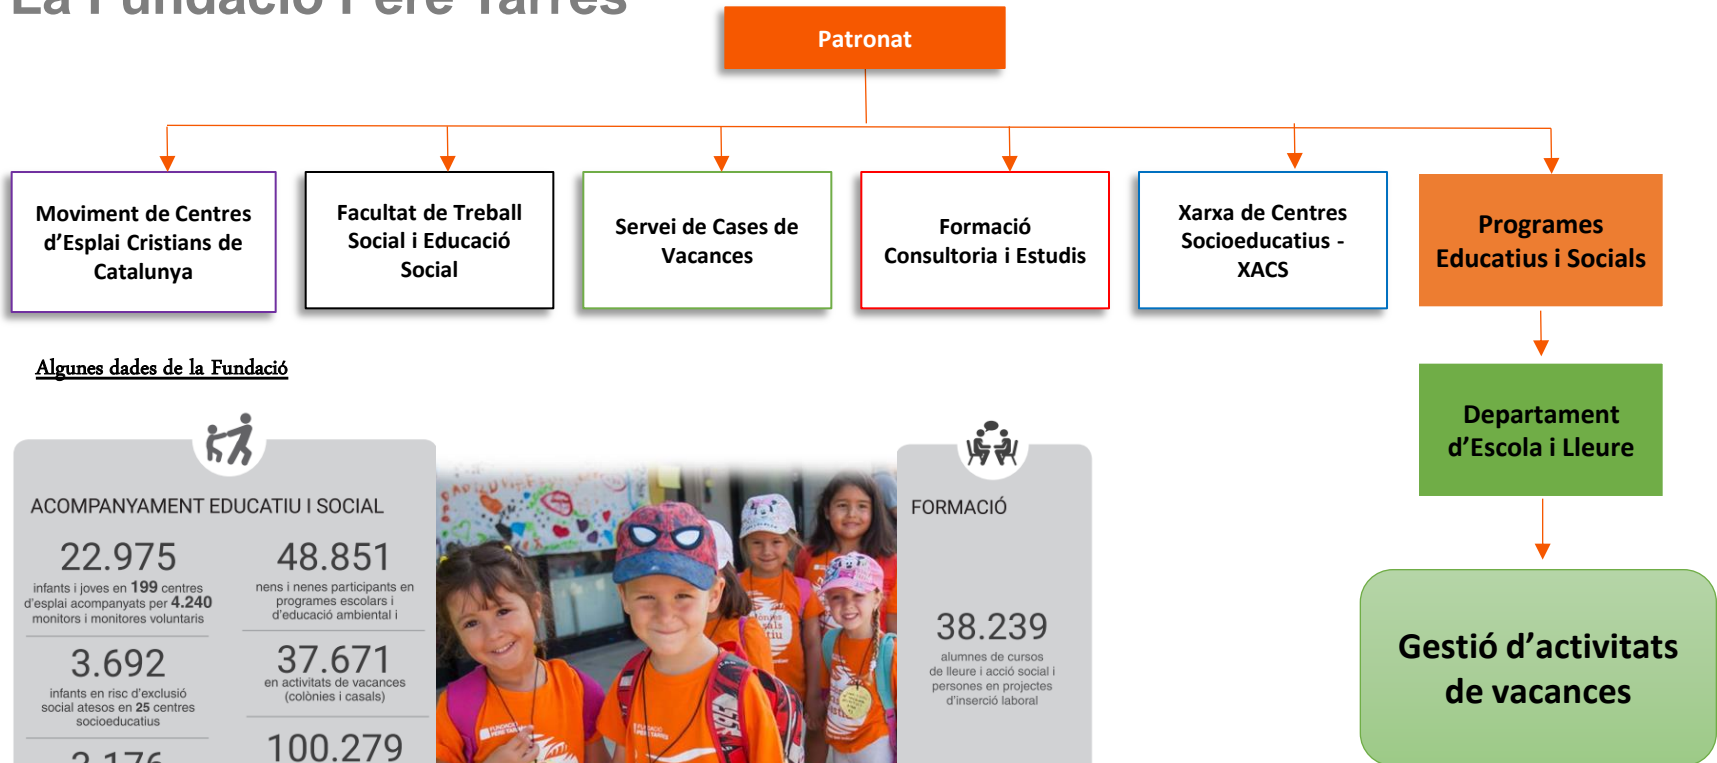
La Fundació Pere Tarrés

Patronat

Moviment de Centres d'Esplai Cristians de Catalunya

Facultat de Treball Social i Educació Social

Servei de Cases de Vacances

Formació Consultoria i Estudis

Xarxa de Centres Socioeducatius - XACS

Programes Educatius i Socials

Departament d'Escola i Lleure

Gestió d'activitats de vacances

Algunes dades de la Fundació

ACOMPANYAMENT EDUCATIU I SOCIAL

22.975
infants i joves en 199 centres d'esplai acompanyats per 4.240 monitors i monitores voluntaris

48.851
nens i nenes participants en programes escolars i d'educació ambiental i

3.692
infants en risc d'exclusió social atesos en 25 centres socioeducatius

37.671
en activitats de vacances (colònies i casals)

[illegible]

100.279

FORMACIÓ

38.239
alumnes de cursos de lleure i acció social i persones en projectes d'inserció laboral